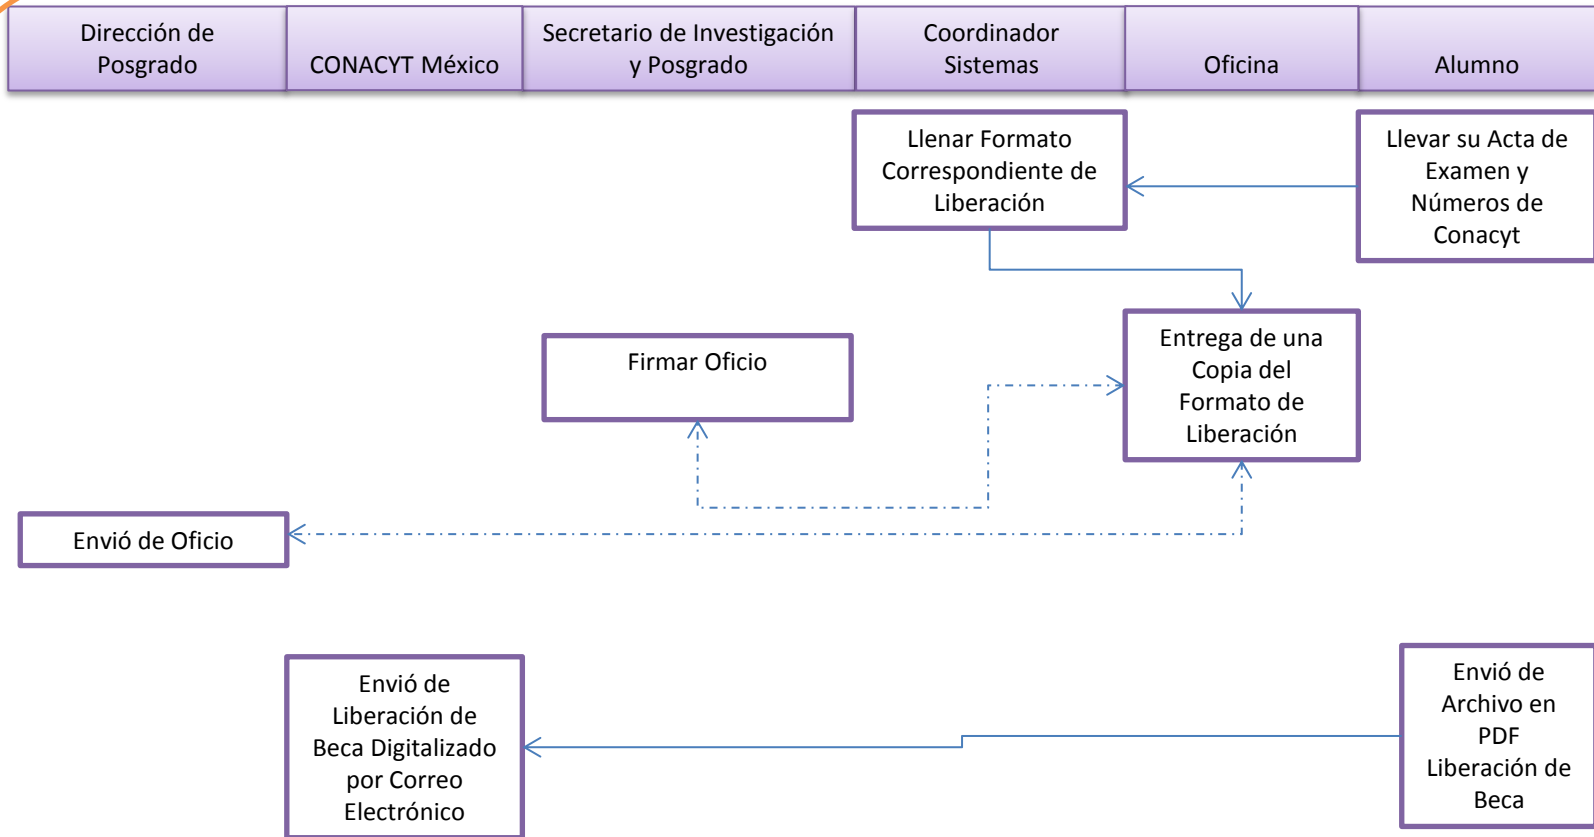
| Dirección de Posgrado | CONACYT México | Secretario de Investigación y Posgrado | Coordinador Sistemas | Oficina | Alumno |
|---|---|---|---|---|---|

Llenar Formato Correspondiente de Liberación

Llevar su Acta de Examen y Números de Conacyt

Entrega de una Copia del Formato de Liberación

Firmar Oficio

Envió de Oficio

Envió de Liberación de Beca Digitalizado por Correo Electrónico

Envió de Archivo en PDF Liberación de Beca